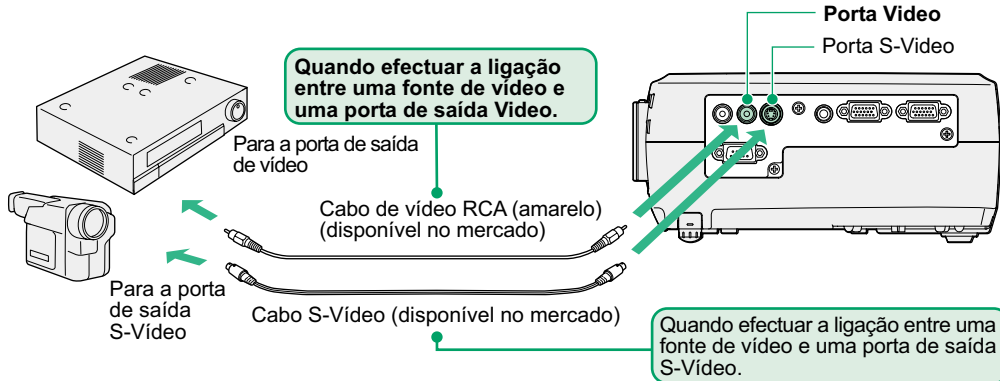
Porta Video

Porta S-Video

Quando efectuar a ligação entre uma fonte de vídeo e uma porta de saída Video.

Para a porta de saída de vídeo

Cabo de vídeo RCA (amarelo) (disponível no mercado)

Para a porta de saída S-Vídeo

Cabo S-Vídeo (disponível no mercado)

Quando efectuar a ligação entre uma fonte de vídeo e uma porta de saída S-Vídeo.